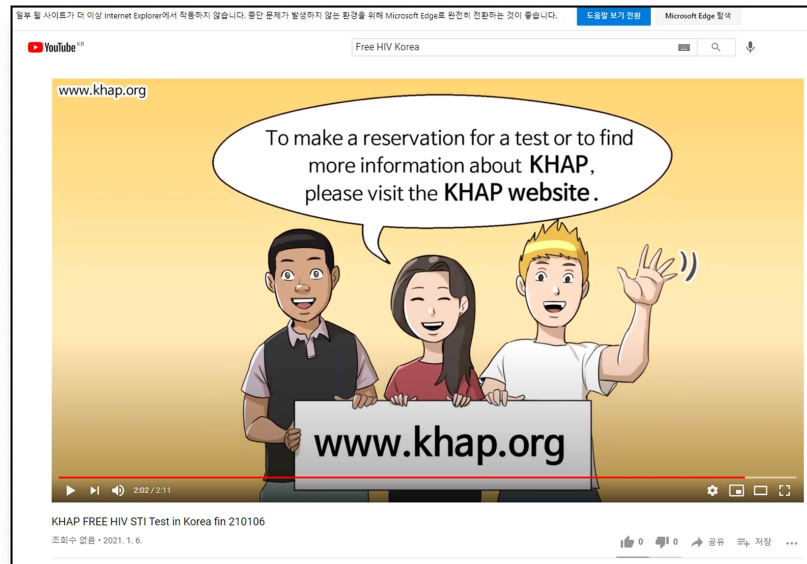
일부 웹 사이트가 더 이상 Internet Explorer에서 작동하지 않습니다. 중단 문제가 발생하지 않는 환경을 위해 Microsoft Edge로 완전히 전환하는 것이 좋습니다. 도움말 보기 전환 Microsoft Edge 탐색

YouTube KR

Free HIV Korea

www.khap.org

To make a reservation for a test or to find more information about KHAP, please visit the KHAP website.

www.khap.org

2:02 / 2:11

KHAP FREE HIV STI Test in Korea fin 210106

조회수 없음 • 2021. 1. 6.

0 0 공유 저장 ...